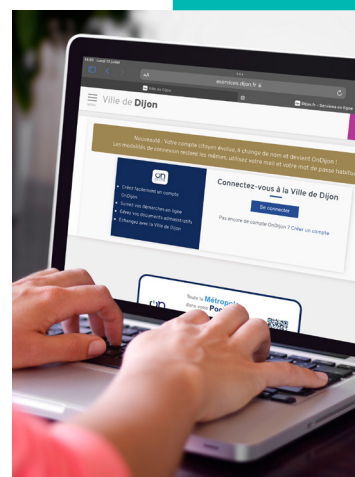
Ville de Dijon

services.dijon.fr

dijon.fr | Services en ligne

Nouveauté : Votre compte citoyen évolue, il change de nom et devient OnDijon !
Les modalités de connexion restent les mêmes, utilisez votre mail et votre mot de passe habituel

on
Créez facilement un compte OnDijon
Suivez vos démarches en ligne
Gérez vos documents administratifs
Échangez avec la Ville de Dijon

Connectez-vous à la Ville de Dijon

Se connecter

Pas encore de compte OnDijon ? Créer un compte

Toute la Métropole
dans votre Po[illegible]